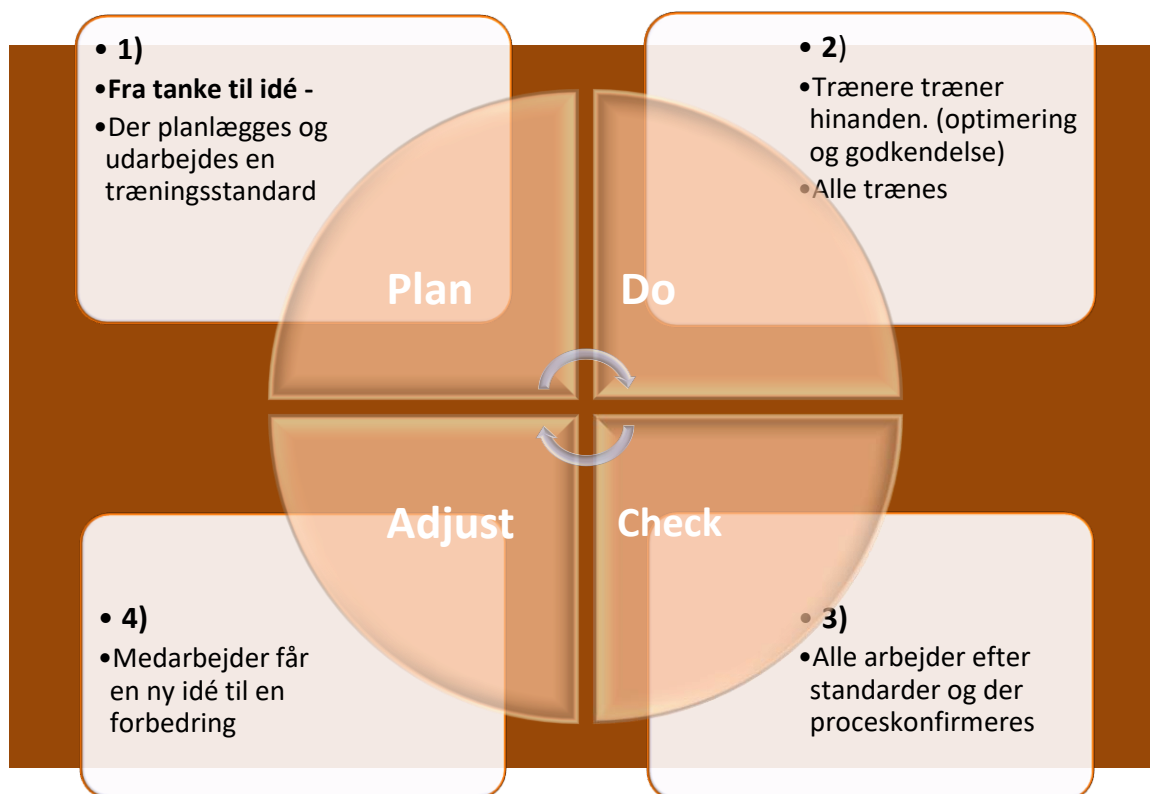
• 1)
•**Fra tanke til idé -**
•Der planlægges og udarbejdes en træningsstandard

• 2)
•Trænere træner hinanden. (optimering og godkendelse)
•Alle trænes

Plan

Do

Adjust

Check

• 4)
•Medarbejder får en ny idé til en forbedring

• 3)
•Alle arbejder efter standarder og der proceskonfirmeres